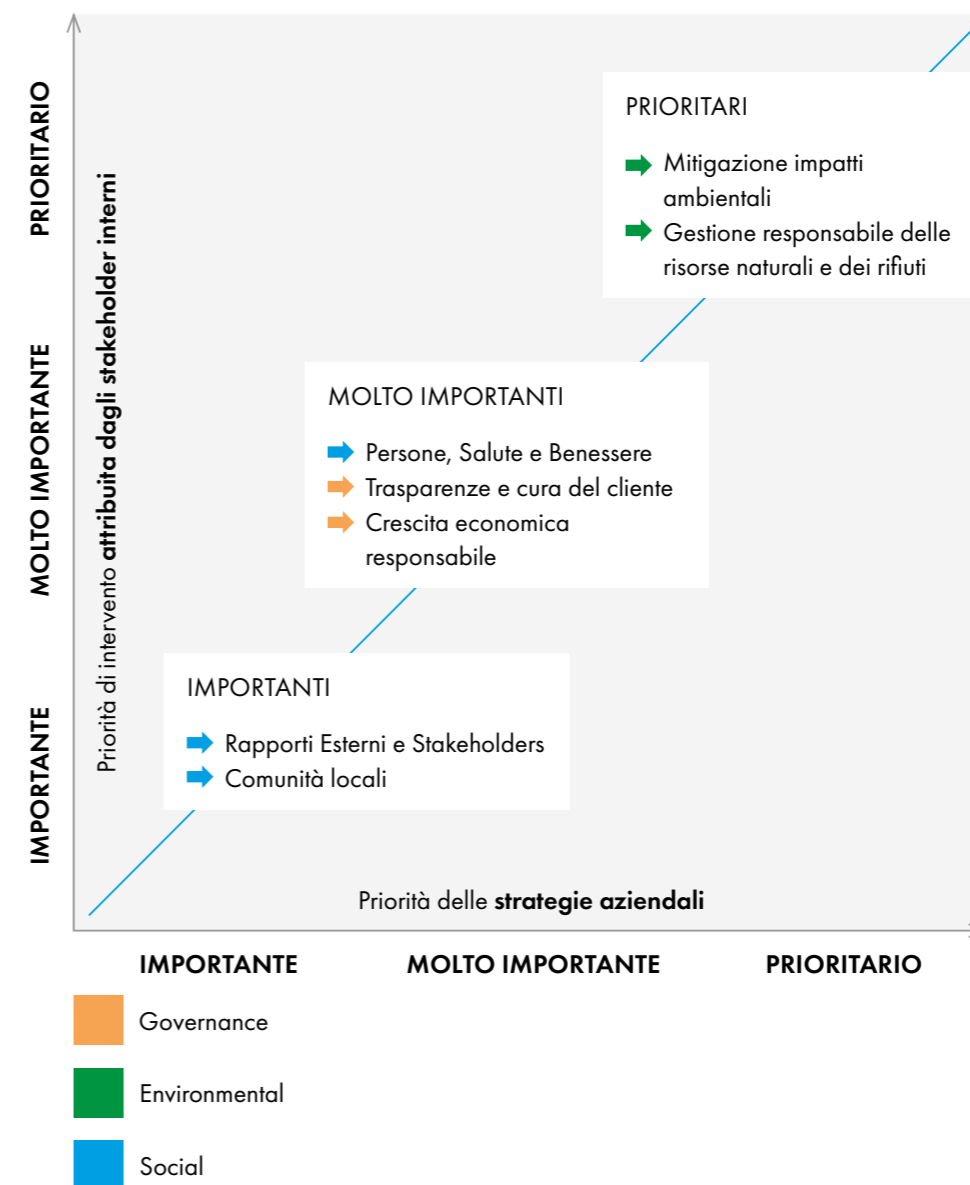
PRIORITARIO

MOLTO IMPORTANTE

IMPORTANTE

Priorità di intervento **attribuita dagli stakeholder interni**

PRIORITARI

Mitigazione impatti ambientali

Gestione responsabile delle risorse naturali e dei rifiuti

MOLTO IMPORTANTI

Persone, Salute e Benessere

Trasparenze e cura del cliente

Crescita economica responsabile

IMPORTANTI

Rapporti Esterni e Stakeholders

Comunità locali

Priorità delle **strategie aziendali**

IMPORTANTE

MOLTO IMPORTANTE

PRIORITARIO

Governance

Environmental

Social